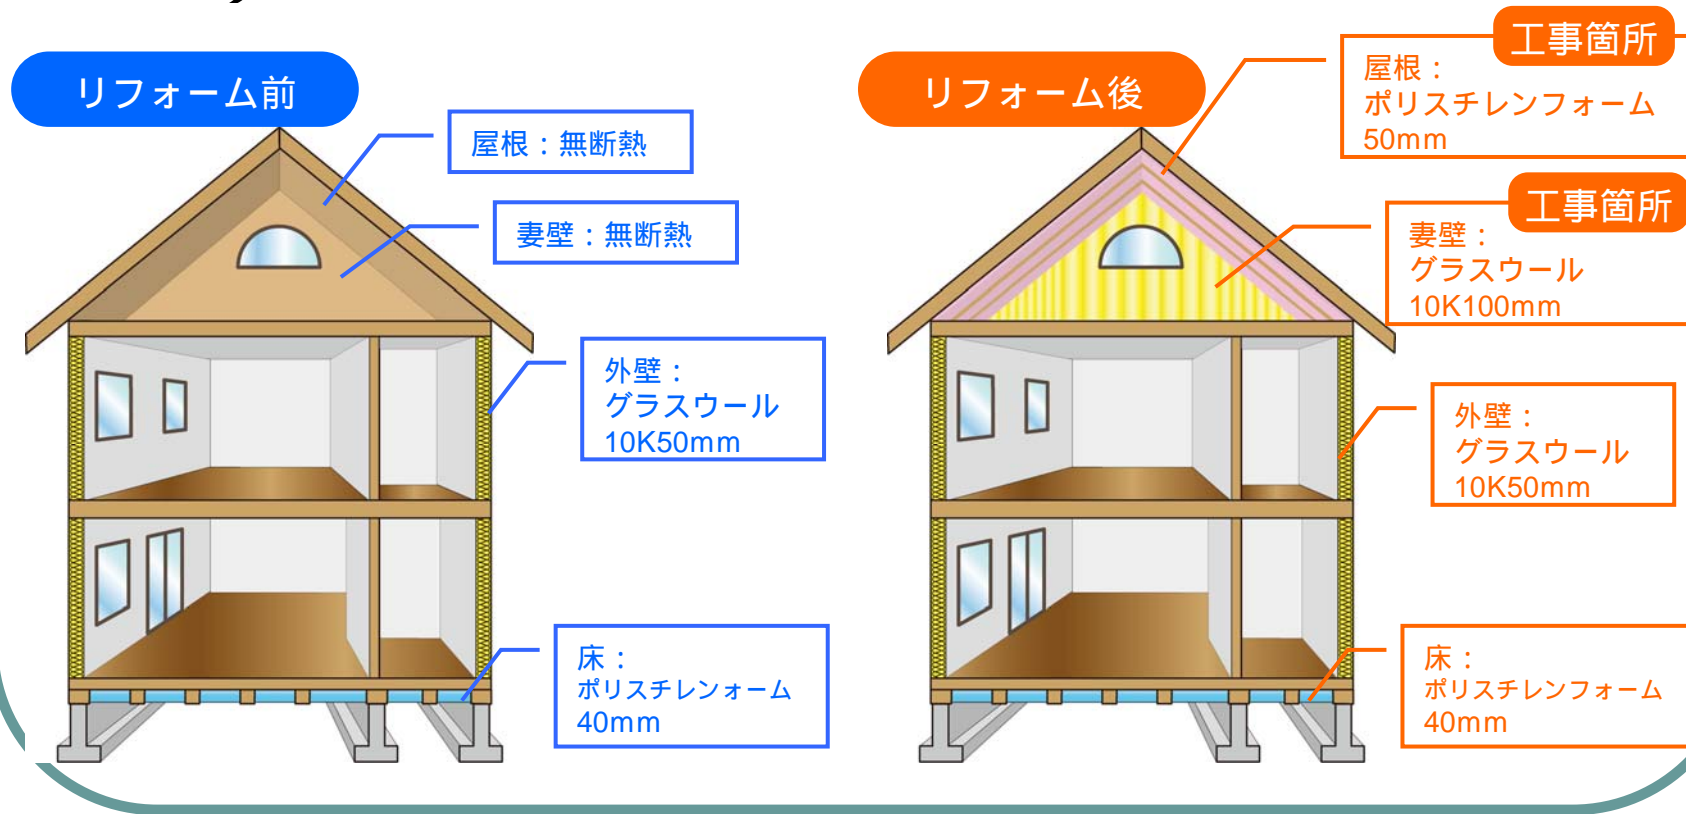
リフォーム前

屋根：無断熱

妻壁：無断熱

外壁：
グラスウール
10K50mm

床：
ポリスチレンフォーム
40mm

リフォーム後

工事箇所
屋根：
ポリスチレンフォーム
50mm

工事箇所
妻壁：
グラスウール
10K100mm

外壁：
グラスウール
10K50mm

床：
ポリスチレンフォーム
40mm